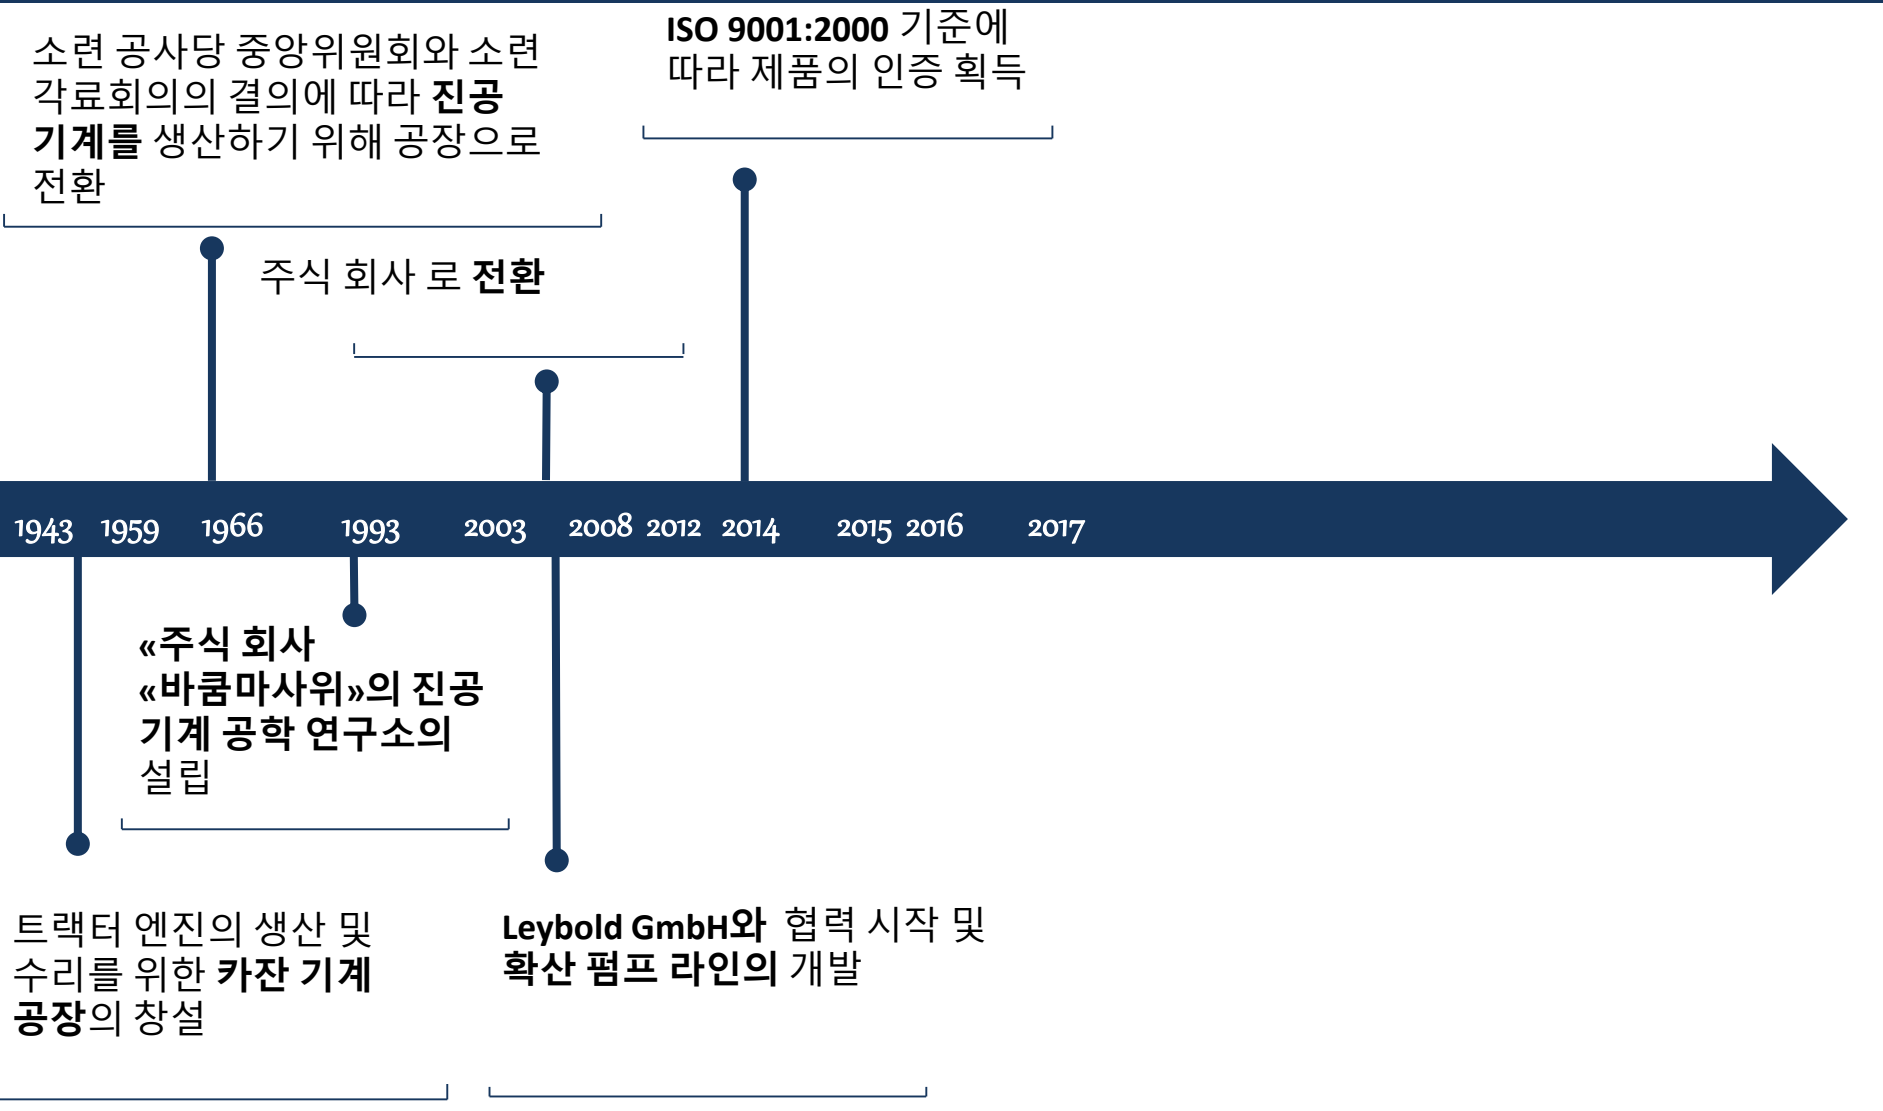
소련 공사당 중앙위원회와 소련 각료회의의 결의에 따라 **진공 기계를** 생산하기 위해 공장으로 전환

**ISO 9001:2000** 기준에 따라 제품의 인증 획득

주식 회사 로 **전환**

1943 1959 1966 1993 2003 2008 2012 2014 2015 2016 2017

**«주식 회사 «바쿰마사위»의 진공 기계 공학 연구소의** 설립

트랙터 엔진의 생산 및 수리를 위한 **카잔 기계 공장**의 창설

**Leybold GmbH와** 협력 시작 및 **확산 펌프 라인의** 개발